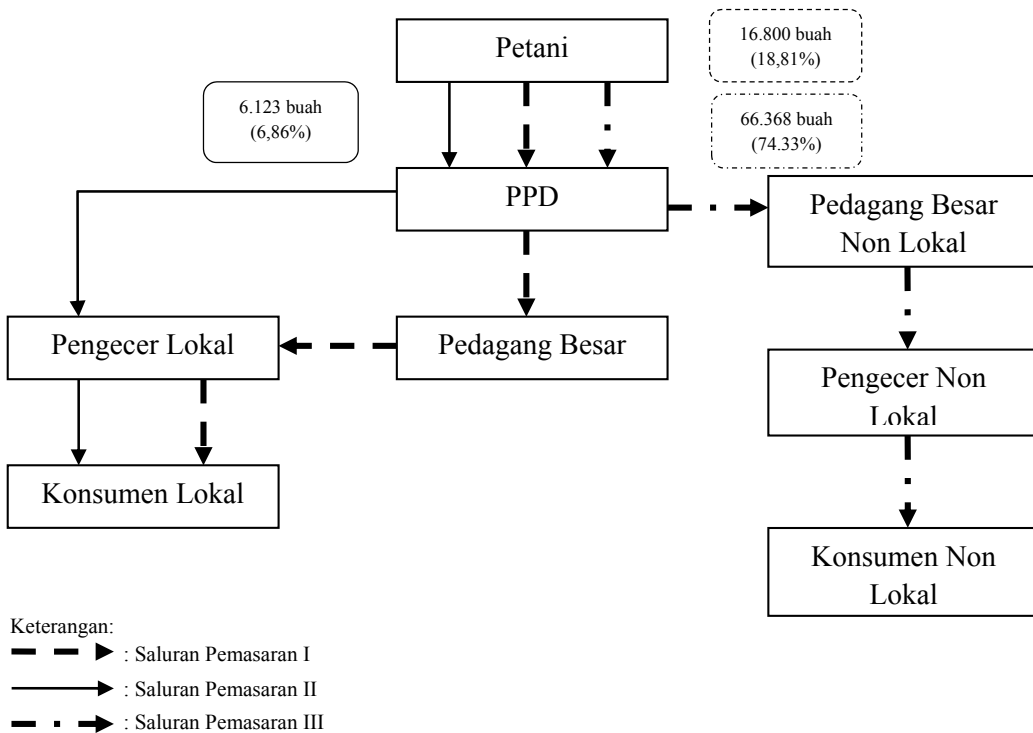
Petani

6.123 buah
(6,86%)

16.800 buah
(18,81%)

66.368 buah
(74.33%)

PPD

Pedagang Besar Non Lokal

Pengecer Lokal

Pedagang Besar

Pengecer Non Lokal

Konsumen Lokal

Konsumen Non Lokal

Keterangan:
: Saluran Pemasaran I
: Saluran Pemasaran II
: Saluran Pemasaran III